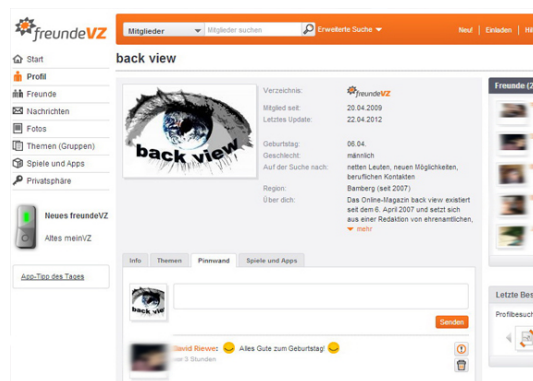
freundeVZ

Mitglieder | Mitglieder suchen | Erweiterte Suche | Neu! | Einladen | Hil

Start
Profil
Freunde
Nachrichten
Fotos
Themen (Gruppen)
Spiele und Apps
Privatsphäre

Neues freundeVZ
Altes meinVZ

App-Tipp des Tages

back view

back view

Verzeichnis: freundeVZ
Mitglied seit: 20.04.2009
Letztes Update: 22.04.2012

Geburtstag: 06.04.
Geschlecht: männlich
Auf der Suche nach: netten Leuten, neuen Möglichkeiten, beruflichen Kontakten
Region: Bamberg (seit 2007)
Über dich: Das Online-Magazin back view existiert seit dem 6. April 2007 und setzt sich aus einer Redaktion von ehrenamtlichen,
mehr

Info | Themen | Pinnwand | Spiele und Apps

back view

Senden

David Riewe: Alles Gute zum Geburtstag!
vor 3 Stunden

Freunde (2

Letzte Bes
Profilbesuch